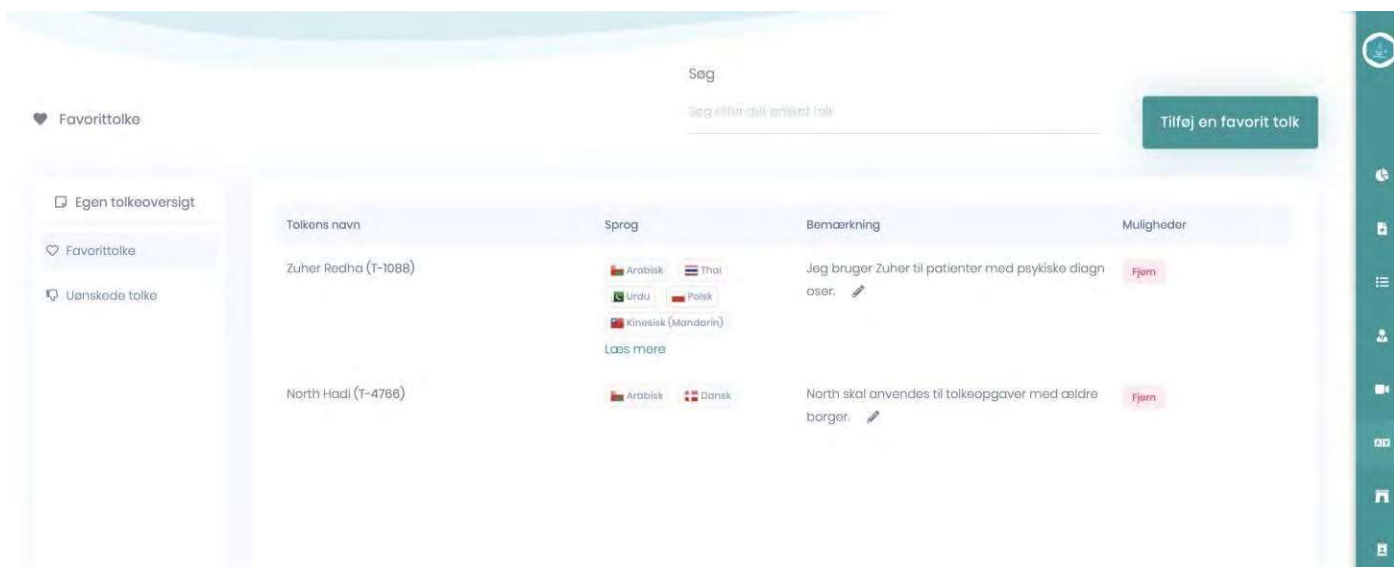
Favorittolke

Søg

Søg efter din ønsket tolk

Tilføj en favorit tolk

Egen tolkeoversigt

Favorittolke

Uønskede tolke

| Tolkens navn | Sprog | Bemærkning | Muligheder |
|---|---|---|---|
| Zuher Redha (T-1088) | Arabisk Thai Urdu Polsk Kinesisk (Mandarin) Læs mere | Jeg bruger Zuher til patienter med psykiske diagn oser. | Fjern |
| North Hadi (T-4766) | Arabisk Dansk | North skal anvendes til tolkeopgaver med ældre borger. | Fjern |